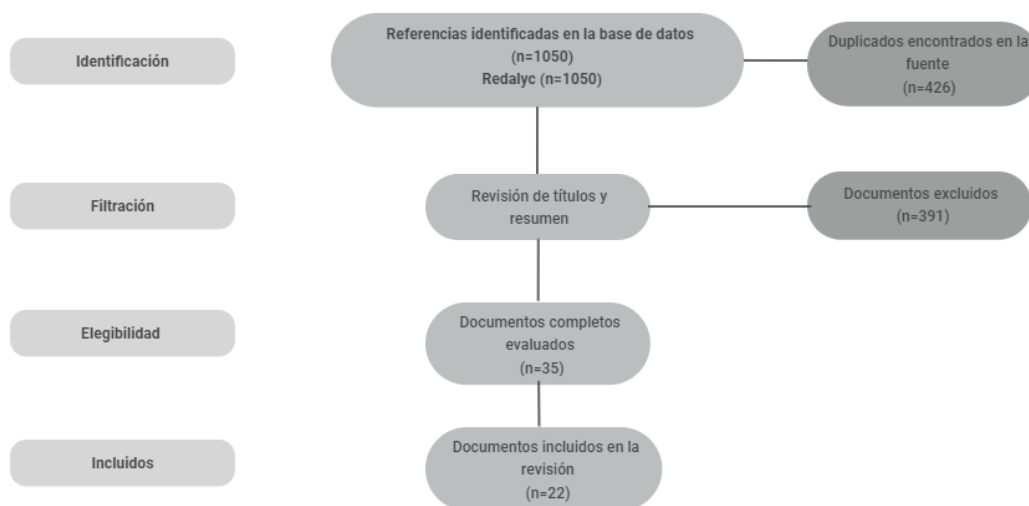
Identificación

Referencias identificadas en la base de datos
(n=1050)
Redalyc (n=1050)

Duplicados encontrados en la fuente
(n=426)

Filtración

Revisión de títulos y resumen

Documentos excluidos
(n=391)

Elegibilidad

Documentos completos evaluados
(n=35)

Incluidos

Documentos incluidos en la revisión
(n=22)